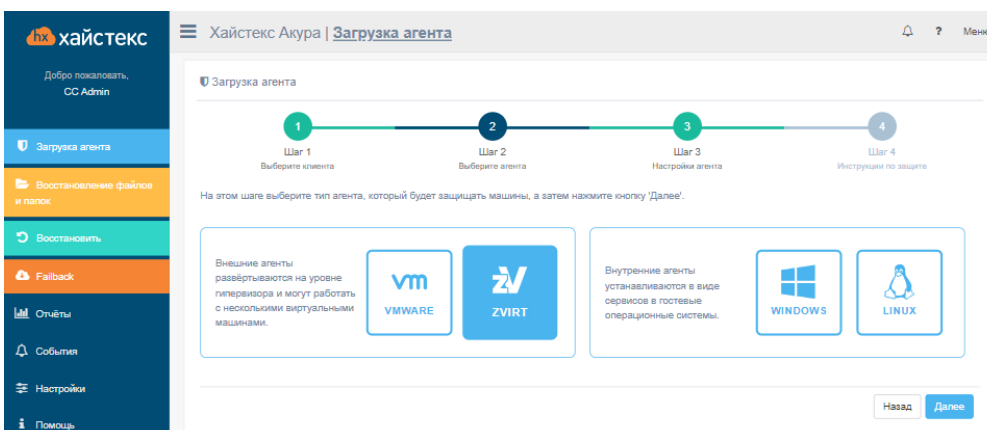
hx хайстекс

Добро пожаловать,
CC Admin

Загрузка агента

Восстановление файлов и папок

Восстановить

Failback

Отчёты

События

Настройки

Помощь

Хайстекс Акура | Загрузка агента

?

Менк

Загрузка агента

1
Шаг 1
Выберите клиента

2
Шаг 2
Выберите агента

3
Шаг 3
Настройки агента

4
Шаг 4
Инструкции по защите

На этом шаге выберите тип агента, который будет защищать машины, а затем нажмите кнопку 'Далее'.

Внешние агенты развёртываются на уровне гипервизора и могут работать с несколькими виртуальными машинами.

vm
VMWARE

ZVIRT

Внутренние агенты устанавливаются в виде сервисов в гостевые операционные системы.

WINDOWS

LINUX

Назад

Далее